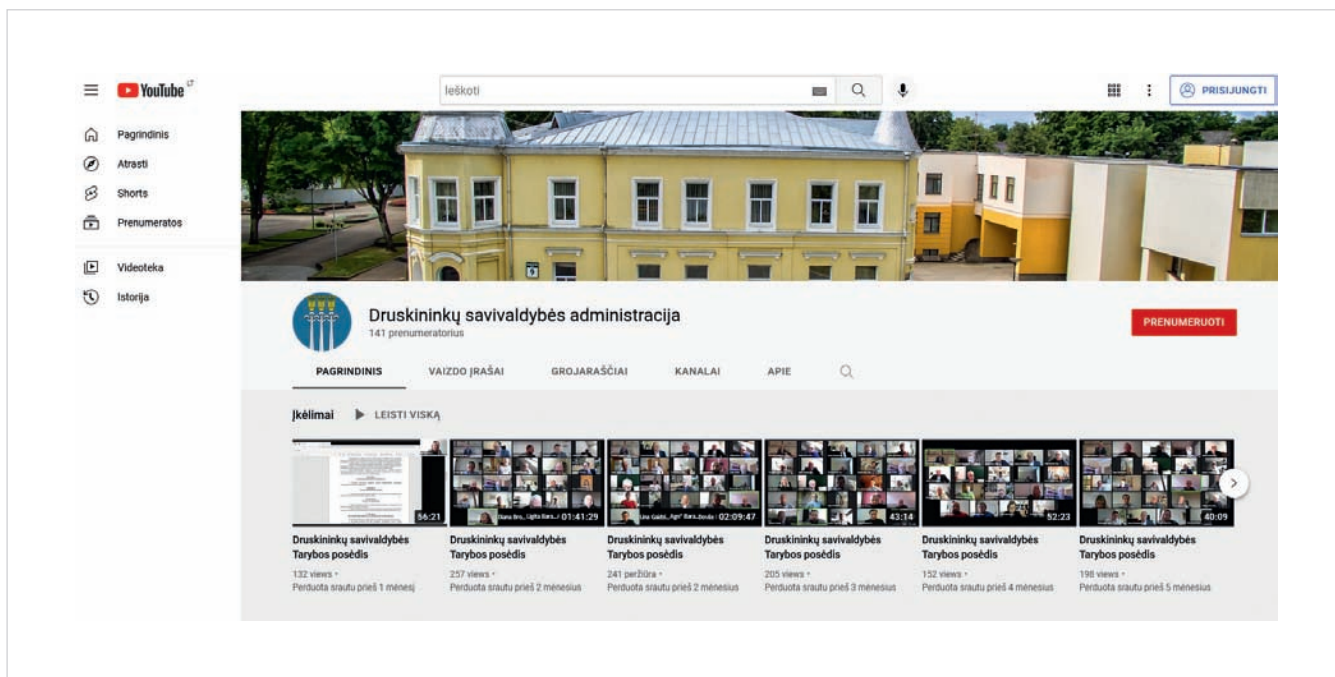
YouTube LT

Ieškoti

PRISIJUNGTI

Pagrindinis
Atrasti
Shorts
Prenumeratos
Videoteka
Istorija

Druskininkų savivaldybės administracija
141 prenumeratorius

PRENUMERUOTI

PAGRINDINIS VAIZDO ĮRAŠAI GROJARAŠČIAI KANALAI APIE

Įkėlimai ▶ LEISTI VISKĄ

56:21
Druskininkų savivaldybės Tarybos posėdis
132 views •
Perduota srautu prieš 1 mėnesį

01:41:29
Druskininkų savivaldybės Tarybos posėdis
257 views •
Perduota srautu prieš 2 mėnesius

02:09:47
Druskininkų savivaldybės Tarybos posėdis
241 peržiūra •
Perduota srautu prieš 2 mėnesius

43:14
Druskininkų savivaldybės Tarybos posėdis
205 views •
Perduota srautu prieš 3 mėnesius

52:23
Druskininkų savivaldybės Tarybos posėdis
152 views •
Perduota srautu prieš 4 mėnesius

40:09
Druskininkų savivaldybės Tarybos posėdis
198 views •
Perduota srautu prieš 5 mėnesius